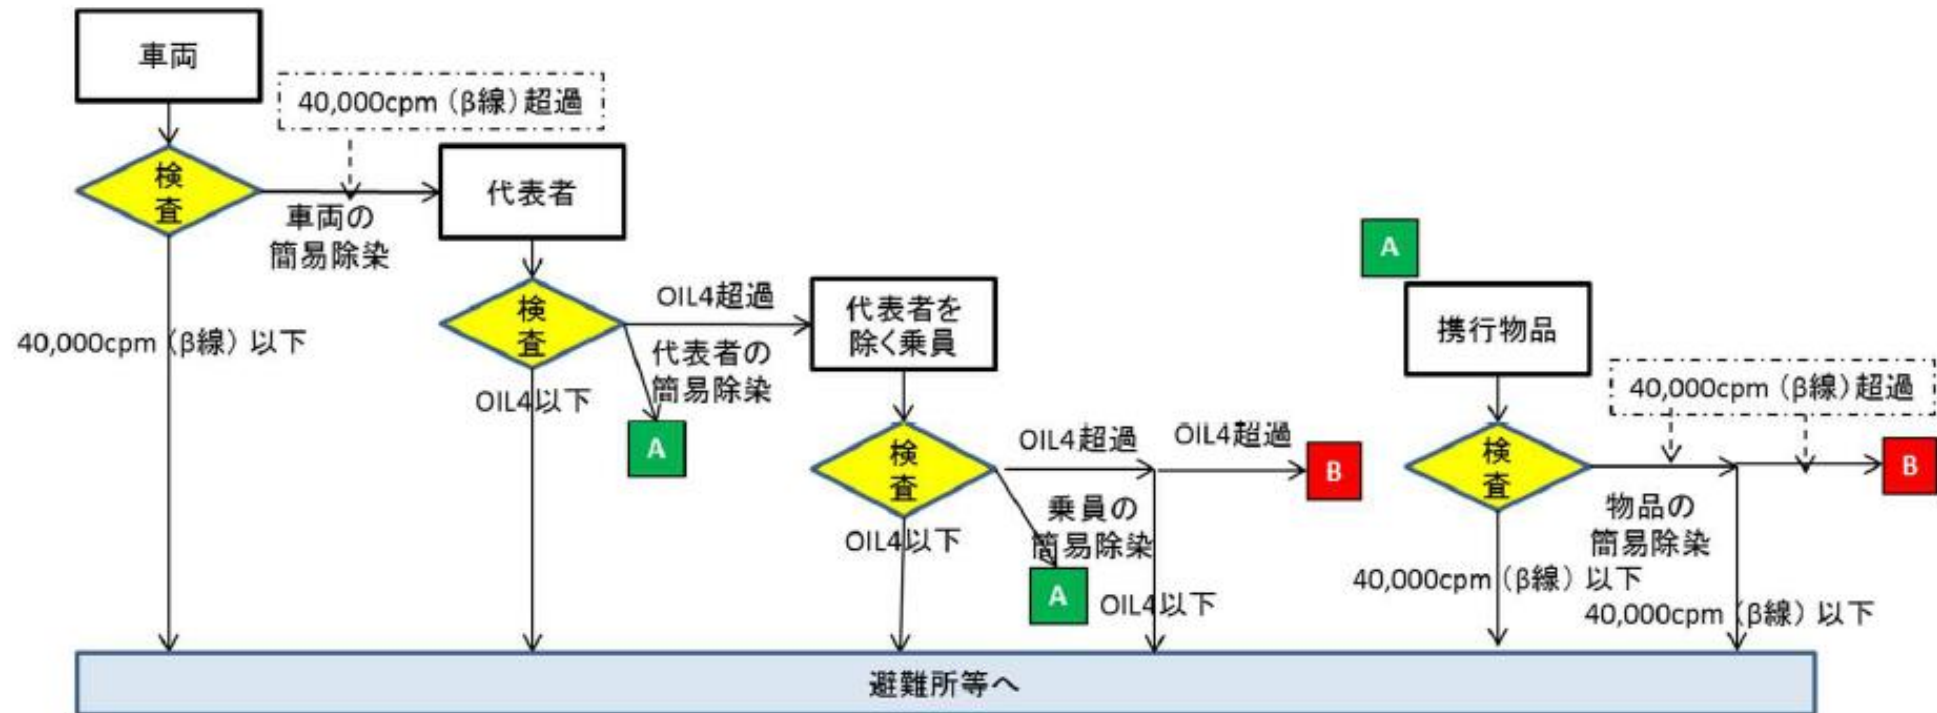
車両

40,000cpm（β線）超過

検査

車両の簡易除染

代表者

40,000cpm（β線）以下

検査

OIL4超過

代表者の簡易除染

OIL4以下

A

代表者を除く乗員

検査

OIL4超過

OIL4超過

B

乗員の簡易除染

OIL4以下

A

OIL4以下

A

携行物品

40,000cpm（β線）超過

検査

B

物品の簡易除染

40,000cpm（β線）以下

40,000cpm（β線）以下

避難所等へ